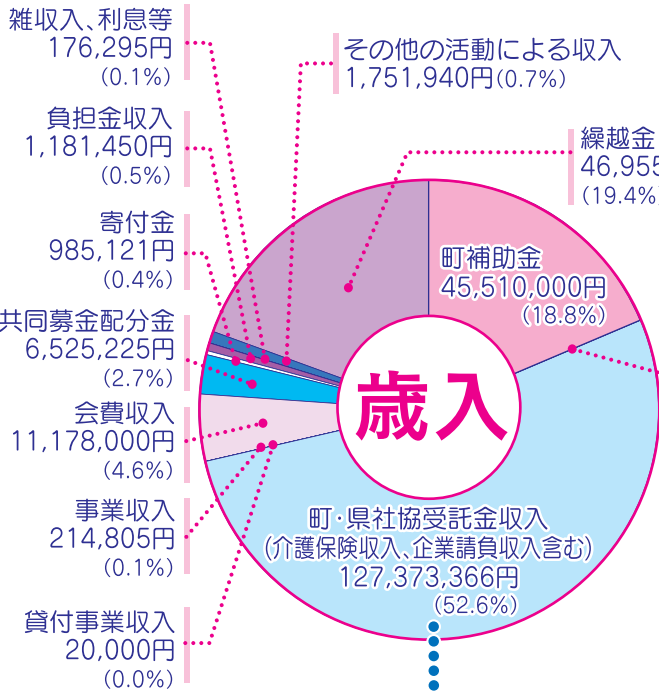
雑収入、利息等
176,295円
(0.1%)

負担金収入
1,181,450円
(0.5%)

寄付金
985,121円
(0.4%)

共同募金配分金
6,525,225円
(2.7%)

会費収入
11,178,000円
(4.6%)

事業収入
214,805円
(0.1%)

貸付事業収入
20,000円
(0.0%)

その他の活動による収入
1,751,940円(0.7%)

繰越金
46,955
(19.4%

町補助金
45,510,000円
(18.8%)

歳入

町・県社協受託金収入
(介護保険収入、企業請負収入含む)
127,373,366円
(52.6%)